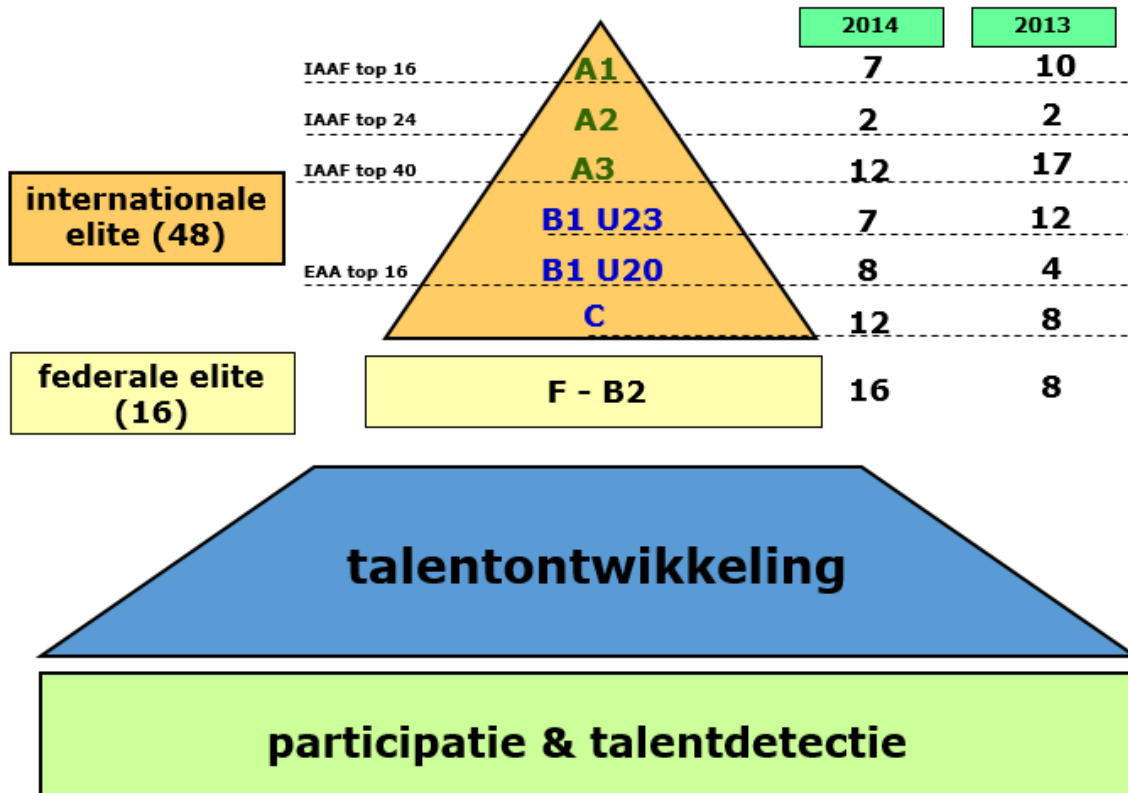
| | | 2014 | 2013 |
|---|---|---|---|
| IAAF top 16 | A1 | 7 | 10 |
| IAAF top 24 | A2 | 2 | 2 |
| IAAF top 40 | A3 | 12 | 17 |
| | B1 U23 | 7 | 12 |
| EAA top 16 | B1 U20 | 8 | 4 |
| | C | 12 | 8 |
| | F - B2 | 16 | 8 |

internationale elite (48)

federale elite (16)

talentontwikkeling

participatie & talentdetectie